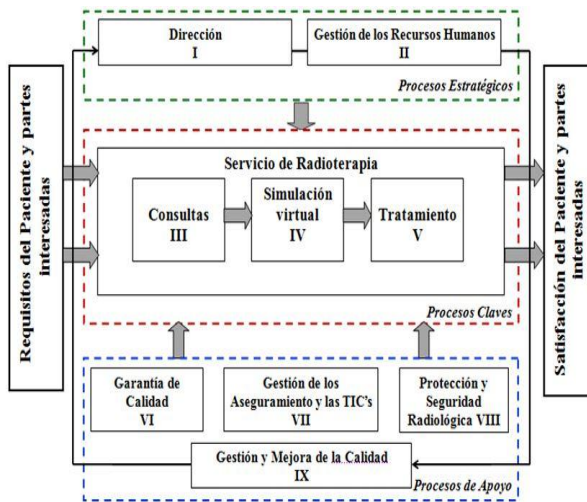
Requisitos del Paciente y partes interesadas

Dirección
I

Gestión de los Recursos Humanos
II

Procesos Estratégicos

Servicio de Radioterapia

Consultas
III

Simulación virtual
IV

Tratamiento
V

Procesos Claves

Garantía de Calidad
VI

Gestión de los Aseguramiento y las TIC's
VII

Protección y Seguridad Radiológica VIII

Gestión y Mejora de la Calidad
IX

Procesos de Apoyo

Satisfacción del Paciente y partes interesadas